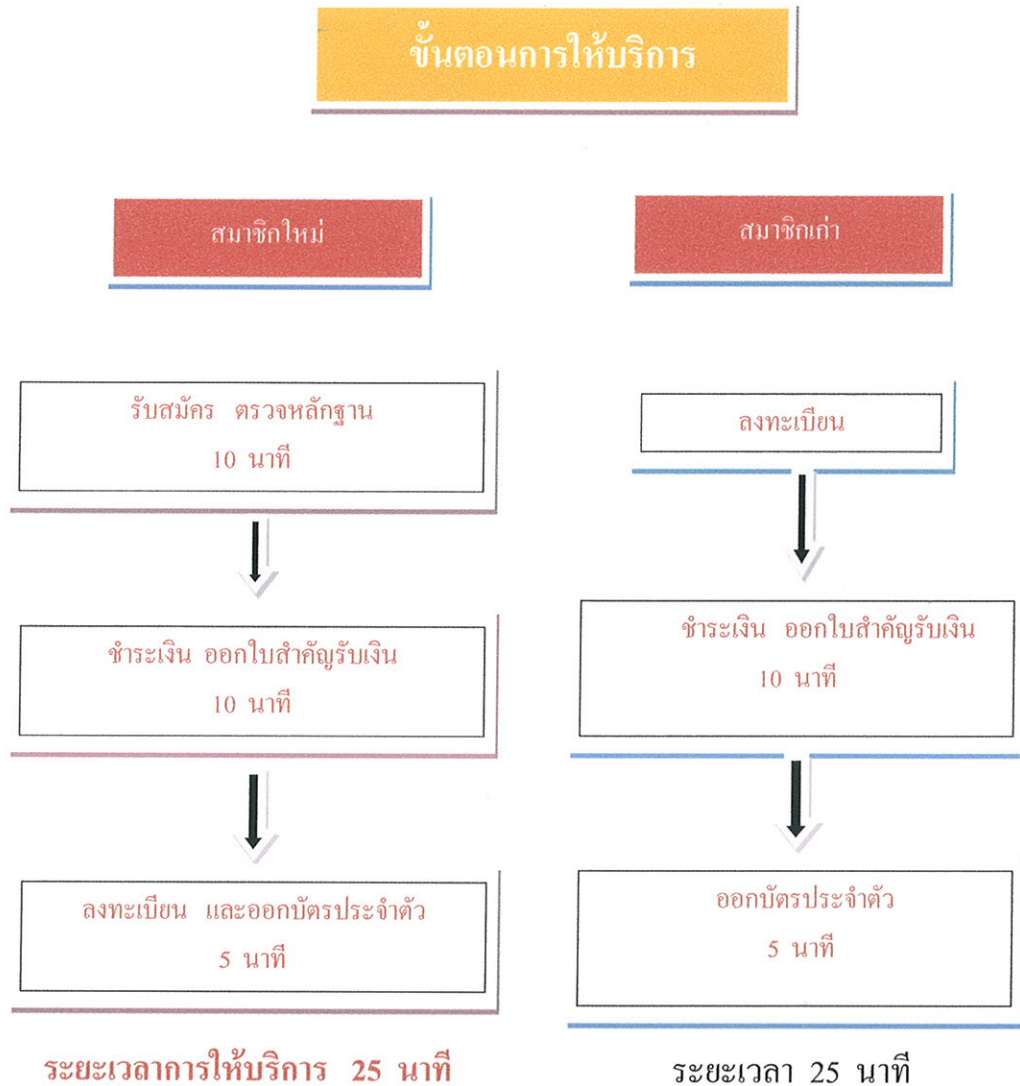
ขั้นตอนการให้บริการ

สมาชิกใหม่

รับสมัคร ตรวจหลักฐาน
10 นาที

ชำระเงิน ออกใบสำคัญรับเงิน
10 นาที

ลงทะเบียน และออกบัตรประจำตัว
5 นาที

ระยะเวลาการให้บริการ 25 นาที

สมาชิกเก่า

ลงทะเบียน

ชำระเงิน ออกใบสำคัญรับเงิน
10 นาที

ออกบัตรประจำตัว
5 นาที

ระยะเวลา 25 นาที